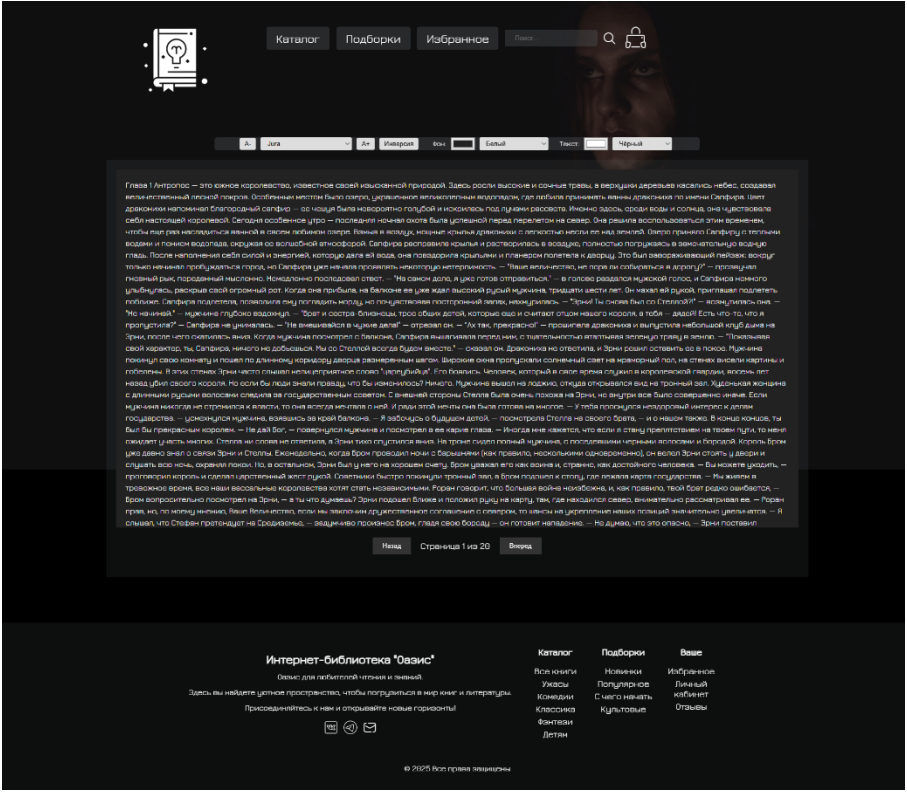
Каталог Подборки Избранное Поиск

A- Jura A+ Инверсия Фон: Белый Текст: Чёрный

Глава 1 Антропос — это южное королевство, известное своей изысканной природой. Здесь росли высокие и сочные травы, а верхушки деревьев касались небес, создавая величественный лесной покров. Особенным местом было озеро, украшенное величественным водопадом, где любила принимать ванны драконица по имени Сапфира. Цвет драконицы напоминал благородный сапфир — ее чешуя была невероятно голубой и искрилась под лучами рассвета. Именно здесь, среди воды и солнца, она чувствовала себя настоящей королевой. Сегодня особенное утро — последняя ночная охота была успешной перед перелетом на север. Она решила воспользоваться этим временем, чтобы еще раз насладиться ванной в своем любимом озере. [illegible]

Назад Страница 1 из 20 Вперед

Интернет-библиотека "Оазис"

Оазис для любителей чтения и знаний.

Здесь вы найдете уютное пространство, чтобы погрузиться в мир книг и литературы.

Присоединяйтесь к нам и открывайте новые горизонты!

Каталог
Все книги
Ужасы
Комедии
Классика
Фэнтези
Детям

Подборки
Новинки
Популярное
С чего начать
Культовые

Ваше
Избранное
Личный кабинет
Отзывы

© 2025 Все права защищены